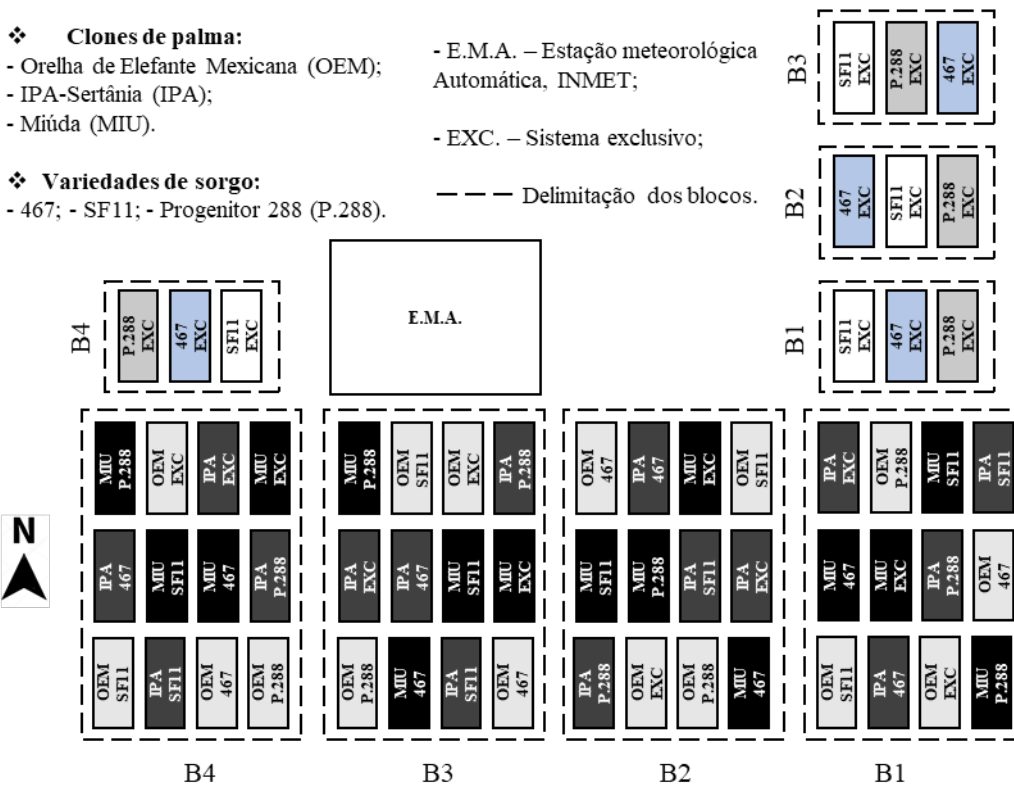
❖ Clones de palma:
- Orelha de Elefante Mexicana (OEM);
- IPA-Sertânia (IPA);
- Miúda (MIU).

❖ Variedades de sorgo:
- 467; - SF11; - Progenitor 288 (P.288).

- E.M.A. – Estação meteorológica Automática, INMET;

- EXC. – Sistema exclusivo;

Delimitação dos blocos.

B3
SF11 EXC | P.288 EXC | 467 EXC

B2
467 EXC | SF11 EXC | P.288 EXC

B1
SF11 EXC | 467 EXC | P.288 EXC

B4
P.288 EXC | 467 EXC | SF11 EXC

E.M.A.

N

MIU P.288 | OEM EXC | IPA EXC | MIU EXC
IPA 467 | MIU SF11 | MIU 467 | IPA P.288
OEM SF11 | IPA SF11 | OEM 467 | OEM P.288

MIU P.288 | OEM SF11 | OEM EXC | IPA P.288
IPA EXC | IPA 467 | MIU SF11 | MIU EXC
OEM P.288 | MIU 467 | IPA SF11 | OEM 467

OEM 467 | IPA 467 | MIU EXC | OEM SF11
MIU SF11 | MIU P.288 | IPA SF11 | IPA EXC
IPA P.288 | OEM EXC | OEM P.288 | MIU 467

IPA EXC | OEM P.288 | MIU SF11 | IPA SF11
MIU 467 | MIU EXC | IPA P.288 | OEM 467
OEM SF11 | IPA 467 | OEM EXC | MIU P.288

B4 B3 B2 B1